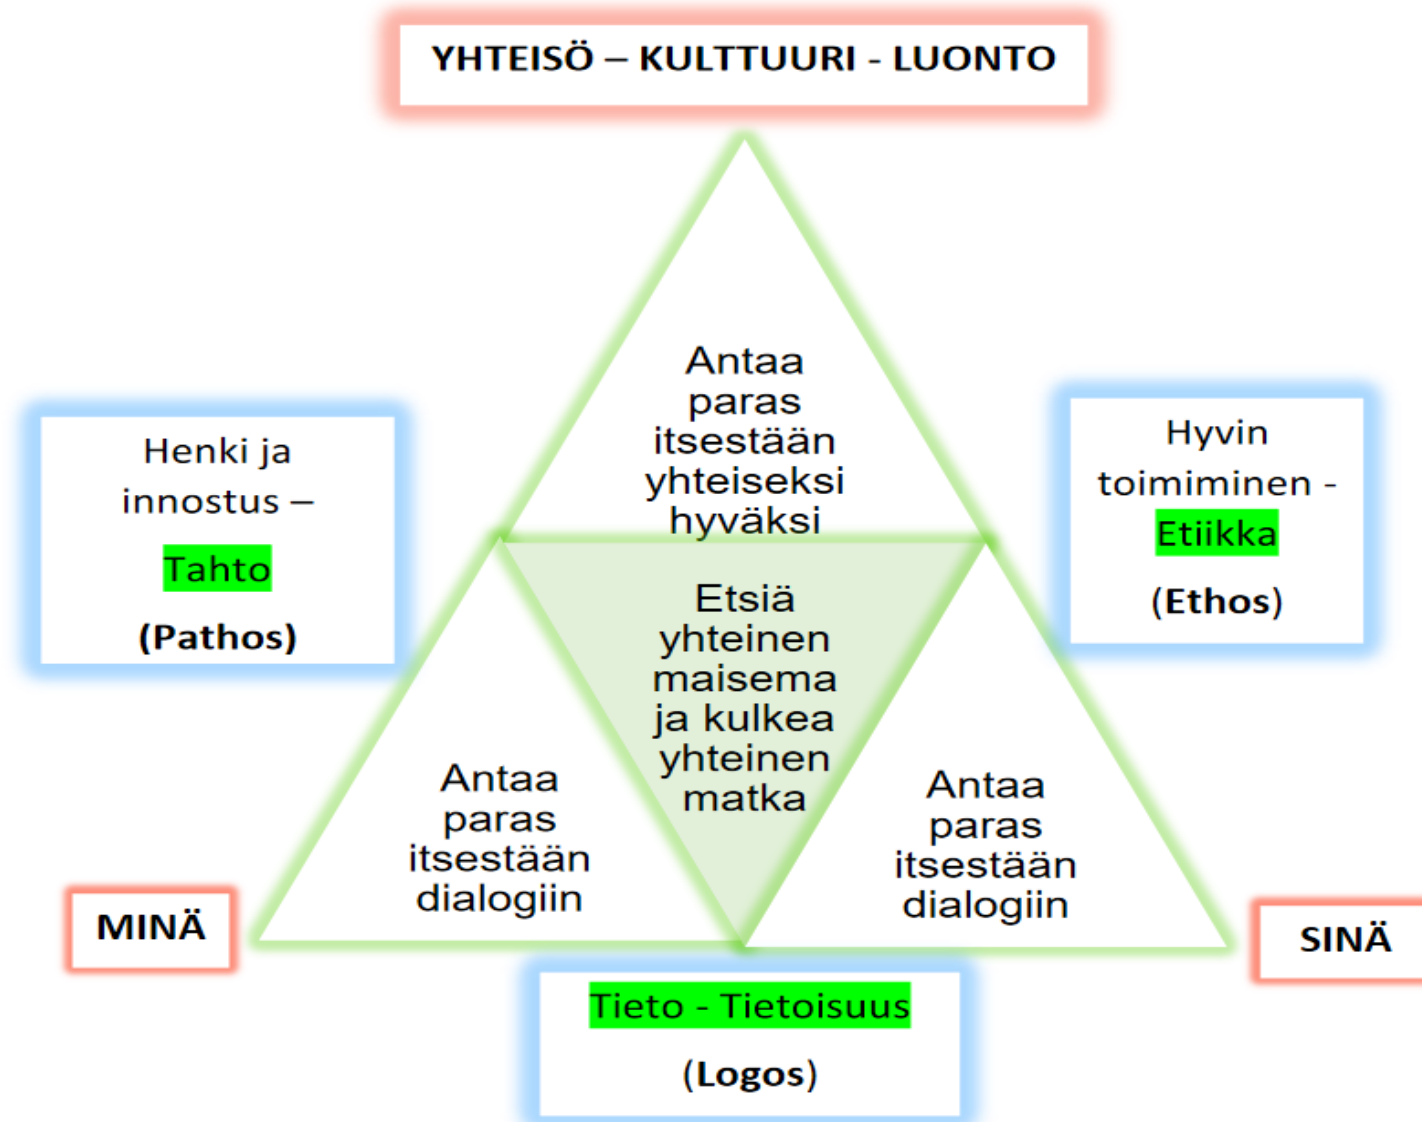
YHTEISÖ – KULTTUURI - LUONTO

Henki ja innostus –

Tahto

(Pathos)

Antaa paras itsestään yhteiseksi hyväksi

Hyvin toimiminen -

Etiikka

(Ethos)

Etsiä yhteinen maisema ja kulkea yhteinen matka

Antaa paras itsestään dialogiin

Antaa paras itsestään dialogiin

MINÄ

SINÄ

Tieto - Tietoisuus

(Logos)